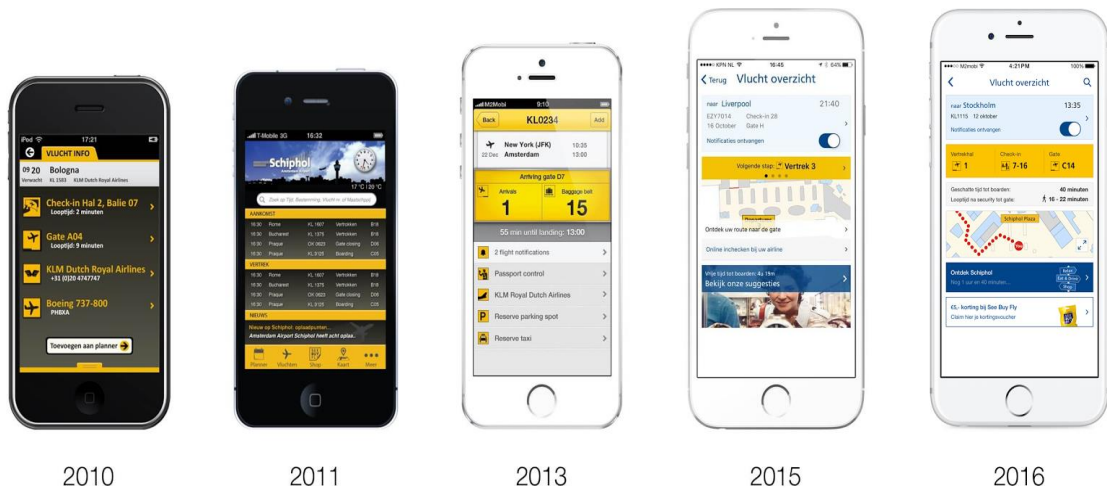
iPod 17:21

VLUCHT INFO

09:20 Bologna
Verwacht KL 1583 KLM Dutch Royal Airlines

Check-in Hal 2, Balie 07
Looptijd: 2 minuten

Gate A04
Looptijd: 8 minuten

KLM Dutch Royal Airlines
+31 (0)20 4747747

Boeing 737-800
PHBXA

Toevoegen aan planner

T-Mobile 3G 18:32

Schiphol

17 °C | 20 °C

Zoek op Tijd, Bestemming, Vlucht nr. of Maatschappij

AANKOMST

| 18:30 | Rome | KL 1607 | Vertrokken | B16 |
|---|---|---|---|---|
| 18:30 | Bucharest | KL 1375 | Vertrokken | B18 |
| 18:30 | Prague | OK 0623 | Gate closing | D06 |
| 18:30 | Prague | KL 9125 | Boarding | C05 |

VERTREK

| 18:30 | Rome | KL 1607 | Vertrokken | B16 |
|---|---|---|---|---|
| 18:30 | Bucharest | KL 1375 | Vertrokken | B18 |
| 18:30 | Prague | OK 0623 | Gate closing | D06 |
| 18:30 | Prague | KL 9125 | Boarding | C05 |

NIEUWS

Nieuw op Schiphol: oplaadpunten...
Amsterdam Airport Schiphol heeft acht oplaa...

Planner Vluchten Shop Kaart Meer

2010

2011

M2Mobi 9:10

Back KL0234 Add

New York (JFK) 10:35
22 Dec Amsterdam 13:00

Arriving gate D7

Arrivals 1
Baggage belt 15

55 min until landing: 13:00

2 flight notifications

Passport control

KLM Royal Dutch Airlines

Reserve parking spot

Reserve taxi

2013

KPN NL 16:45 64%

Terug Vlucht overzicht

naar Liverpool 21:40
EZY7014 Check-in 28
16 October Gate H

Notificaties ontvangen

Volgende stap: Vertrek 3

Ontdek uw route naar de gate

Online inchecken bij uw airline

Vrije tijd tot boarden: 4u 19m
Bekijk onze suggesties

2015

M2mobi 4:21PM 100%

Vlucht overzicht

naar Stockholm 13:35
KL1115 12 oktober

Notificaties ontvangen

Vertrekhal 1
Check-in 7-16
Gate C14

Geschatte tijd tot boarden: 40 minuten
Looptijd na security tot gate: 16 - 22 minuten

Schiphol Plaza

Ontdek Schiphol
Nog 1 uur en 40 minuten...

€5,- korting bij See Buy Fly
Claim hier je kortingsvoucher

2016